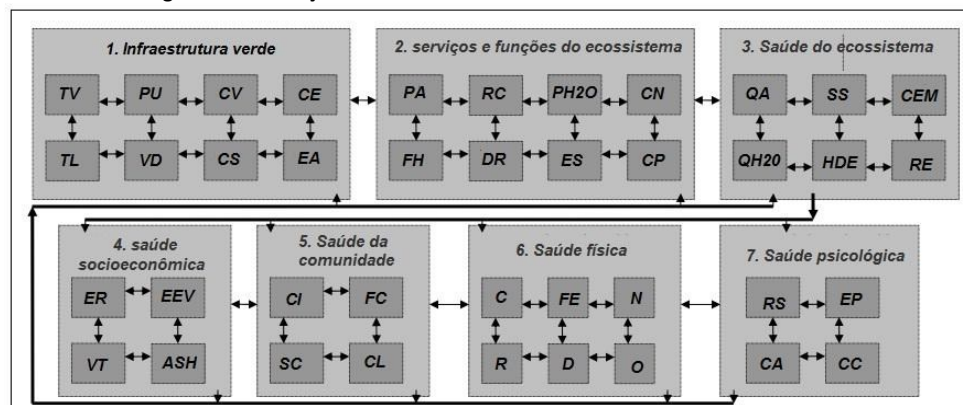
1. Infraestrutura verde

TV PU CV CE
TL VD CS EA

2. serviços e funções do ecossistema

PA RC PH2O CN
FH DR ES CP

3. Saúde do ecossistema

QA SS CEM
QH20 HDE RE

4. saúde socioeconômica

ER EEV
VT ASH

5. Saúde da comunidade

CI FC
SC CL

6. Saúde física

C FE N
R D O

7. Saúde psicológica

RS EP
CA CC